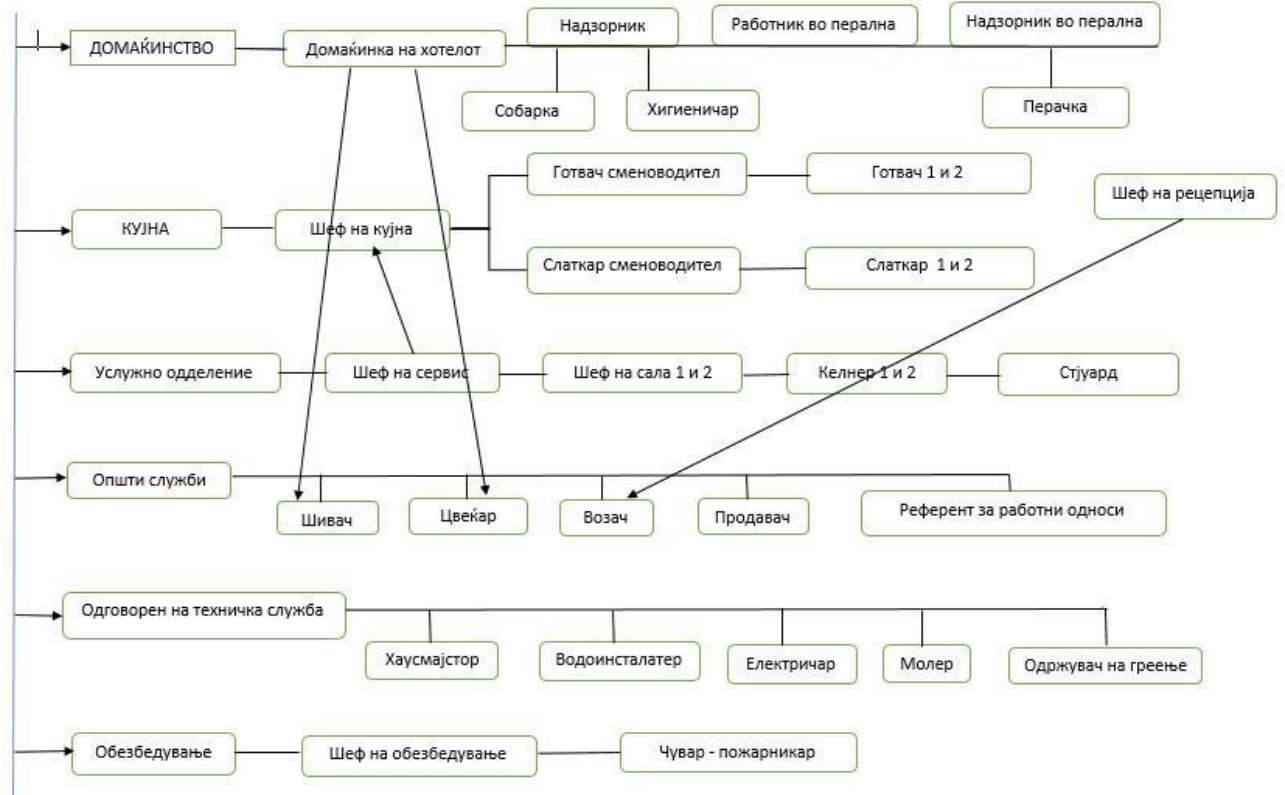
ДОМАЌИНСТВО
Домаќинка на хотелот
Надзорник
Работник во перална
Надзорник во перална
Собарка
Хигиеничар
Перачка

КУЈНА
Шеф на кујна
Готвач сменоводител
Готвач 1 и 2
Слаткар сменоводител
Слаткар 1 и 2
Шеф на рецепција

Услужно одделение
Шеф на сервис
Шеф на сала 1 и 2
Келнер 1 и 2
Стјуард

Општи служби
Шивач
Цвеќар
Возач
Продавач
Референт за работни односи

Одговорен на техничка служба
Хаусмајстор
Водоинсталатер
Електричар
Молер
Одржувач на греење

Обезбедување
Шеф на обезбедување
Чувар - пожарникар